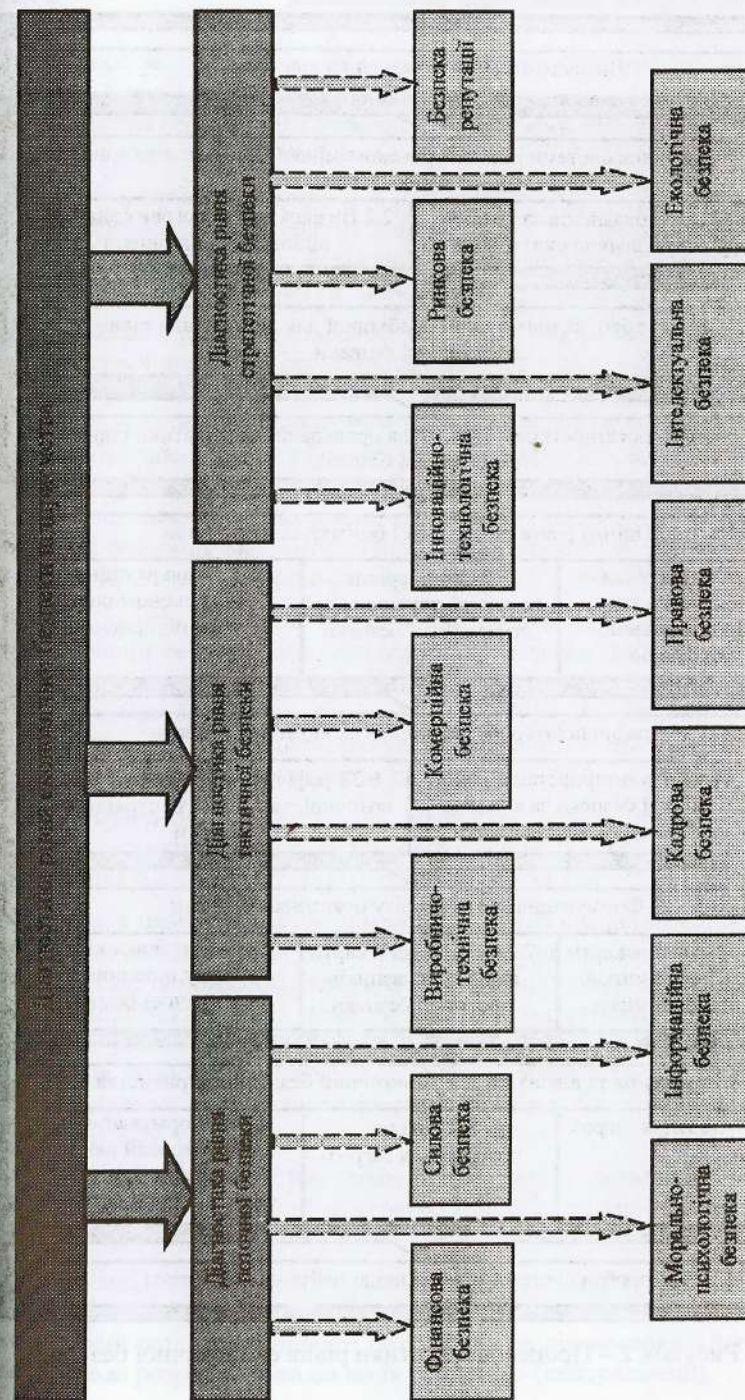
Діагностика рівня економічної безпеки підприємства

Діагностика рівня поточної безпеки

Діагностика рівня тактичної безпеки

Діагностика рівня стратегічної безпеки

Фінансова безпека

Силова безпека

Виробничо-технічна безпека

Комерційна безпека

Інноваційно-технологічна безпека

Ринкова безпека

Безпека репутації

Морально-психологічна безпека

Інформаційна безпека

Кадрова безпека

Правова безпека

Інтелектуальна безпека

Екологічна безпека